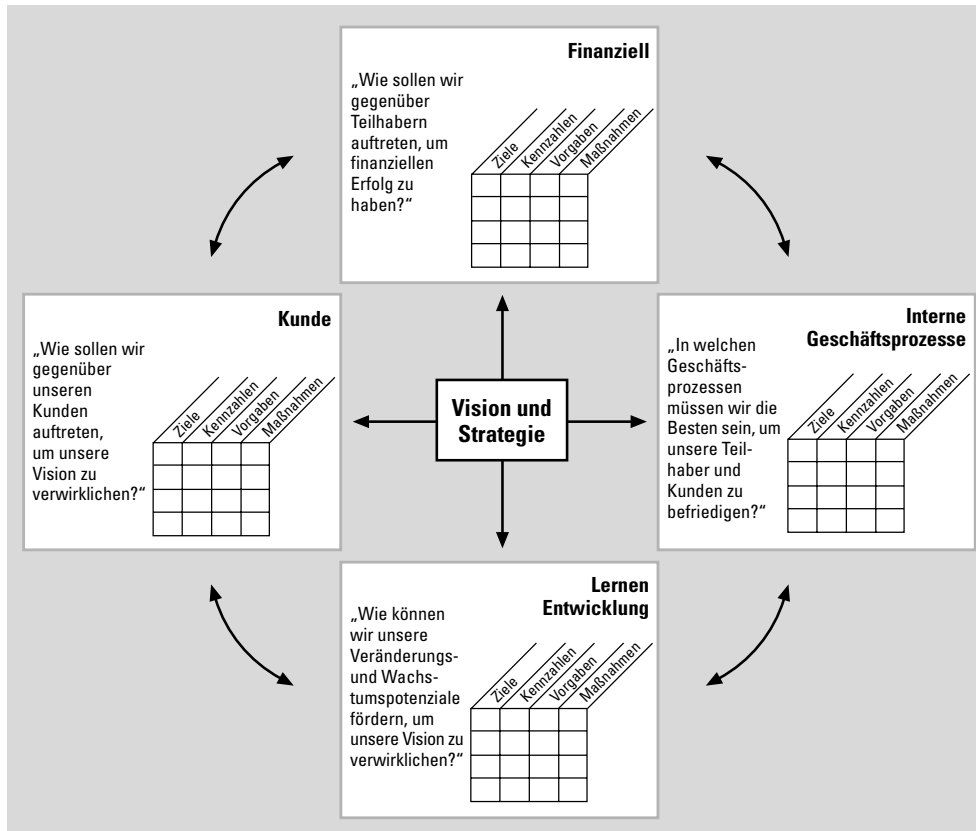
Finanziell

„Wie sollen wir gegenüber Teilhabern auftreten, um finanziellen Erfolg zu haben?“

Ziele | Kennzahlen | Vorgaben | Maßnahmen

Kunde

„Wie sollen wir gegenüber unseren Kunden auftreten, um unsere Vision zu verwirklichen?“

Ziele | Kennzahlen | Vorgaben | Maßnahmen

Vision und Strategie

Interne Geschäftsprozesse

„In welchen Geschäftsprozessen müssen wir die Besten sein, um unsere Teilhaber und Kunden zu befriedigen?“

Ziele | Kennzahlen | Vorgaben | Maßnahmen

Lernen Entwicklung

„Wie können wir unsere Veränderungs- und Wachstumspotenziale fördern, um unsere Vision zu verwirklichen?“

Ziele | Kennzahlen | Vorgaben | Maßnahmen